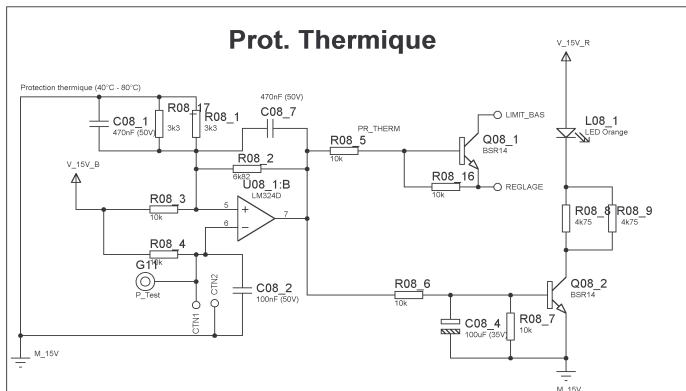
Prot. Thermique

Protection thermique (40°C - 80°C)

C08_1
470nF (50V)

R08_17
3k3

R08_1
3k3

470nF (50V)
C08_7

PR_THERM

R08_5
10k

LIMIT_BAS

Q08_1
BSR14

R08_2
6k82

R08_16
10k

REGLAGE

V_15V_R

L08_1
LED Orange

R08_8
4k75

R08_9
4k75

V_15V_B

U08_1:B
LM324D

R08_3
10k

5

6

7

+

−

R08_4
10k

G11
P_Test

CTN1

CTN2

C08_2
100nF (50V)

R08_6
10k

C08_4
100uF (35V)

R08_7
10k

Q08_2
BSR14

M_15V

M_15V